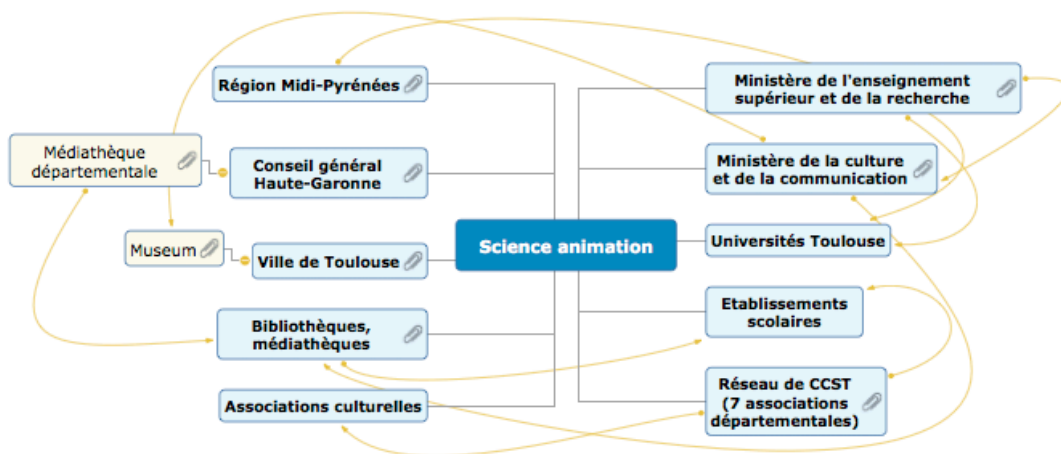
Science animation

Région Midi-Pyrénées

Conseil général Haute-Garonne

Ville de Toulouse

Bibliothèques, médiathèques

Associations culturelles

Médiathèque départementale

Museum

Ministère de l'enseignement supérieur et de la recherche

Ministère de la culture et de la communication

Universités Toulouse

Etablissements scolaires

Réseau de CCST (7 associations départementales)